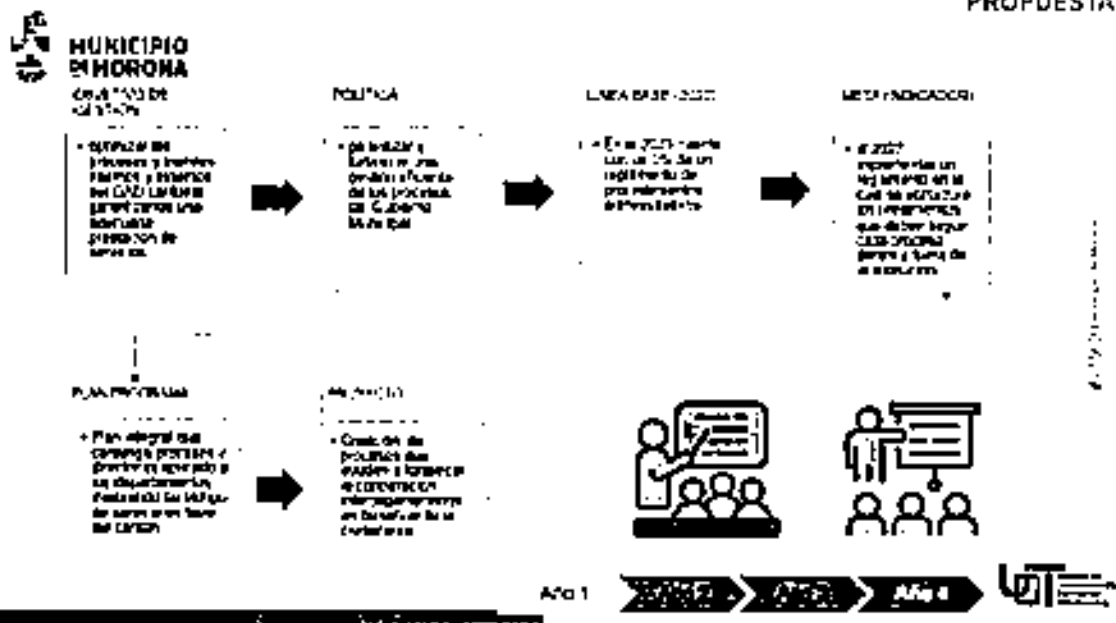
PROPUESTA

MUNICIPIO DE MORONA

OBJETIVO DE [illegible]

POLÍTICA

LÍNEA BASE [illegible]

META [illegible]

• Optimizar los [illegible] del GAD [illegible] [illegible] prestación de servicios

• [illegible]

• En el 2020 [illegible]

• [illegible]

PLAN PROGRAMA

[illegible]

• Plan integral que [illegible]

• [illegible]

Año 1

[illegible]

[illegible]

Año 4

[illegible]